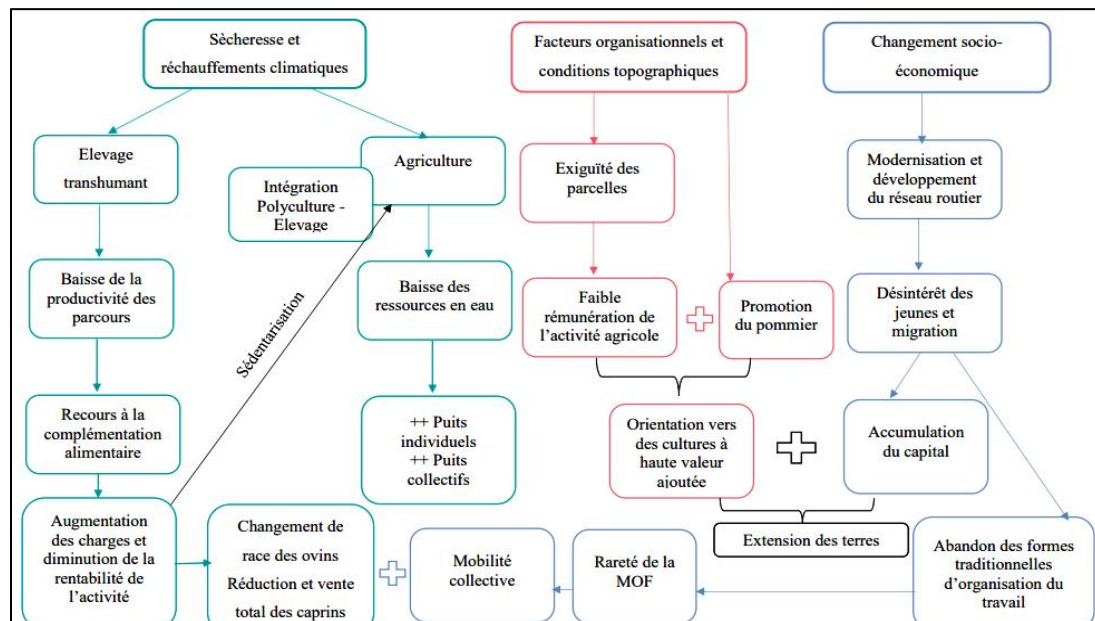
Sècheresse et réchauffements climatiques

Facteurs organisationnels et conditions topographiques

Changement socio-économique

Elevage transhumant

Agriculture

Intégration Polyculture - Elevage

Exiguïté des parcelles

Modernisation et développement du réseau routier

Baisse de la productivité des parcours

Sédentarisation

Baisse des ressources en eau

Faible rémunération de l'activité agricole

Promotion du pommier

Désintérêt des jeunes et migration

Recours à la complémentation alimentaire

++ Puits individuels ++ Puits collectifs

Orientation vers des cultures à haute valeur ajoutée

Accumulation du capital

Augmentation des charges et diminution de la rentabilité de l'activité

Changement de race des ovins Réduction et vente total des caprins

Mobilité collective

Rareté de la MOF

Extension des terres

Abandon des formes traditionnelles d'organisation du travail